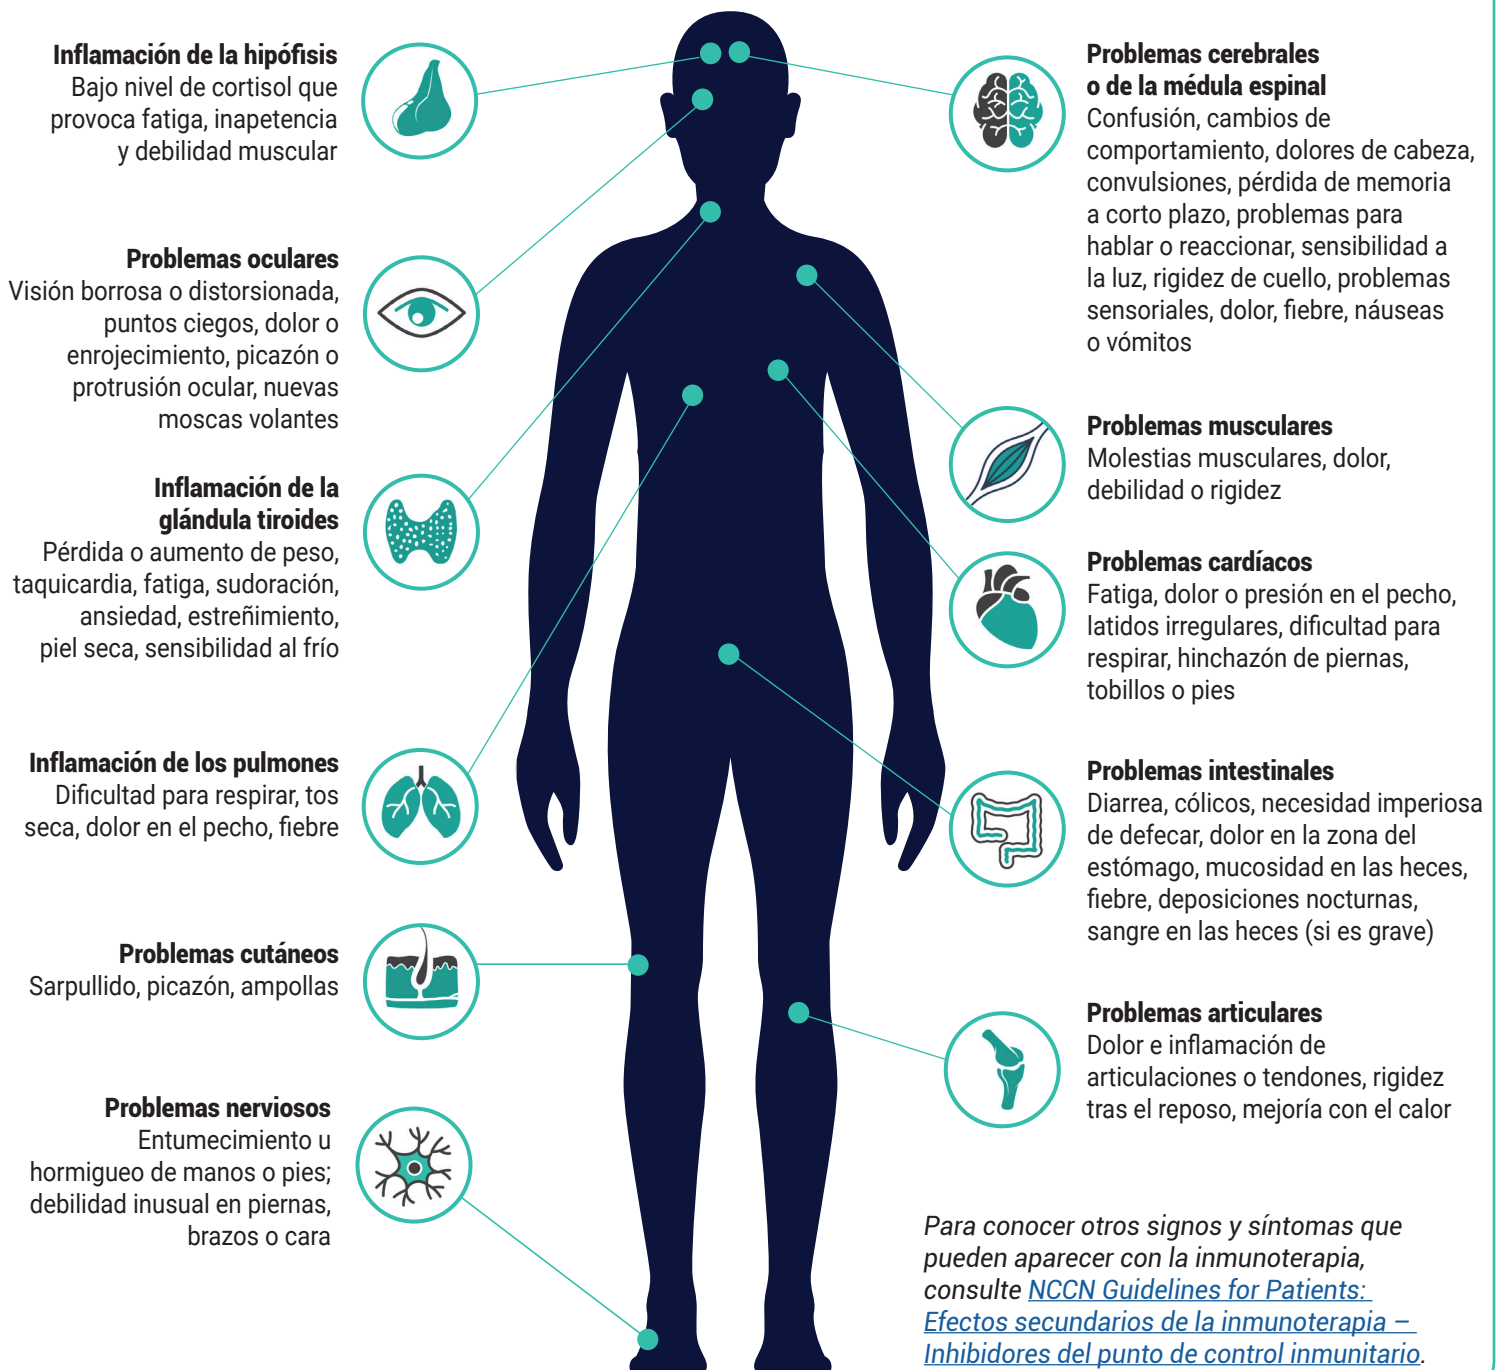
**Inflamación de la hipófisis**
Bajo nivel de cortisol que provoca fatiga, inapetencia y debilidad muscular

**Problemas oculares**
Visión borrosa o distorsionada, puntos ciegos, dolor o enrojecimiento, picazón o protrusión ocular, nuevas moscas volantes

**Inflamación de la glándula tiroides**
Pérdida o aumento de peso, taquicardia, fatiga, sudoración, ansiedad, estreñimiento, piel seca, sensibilidad al frío

**Inflamación de los pulmones**
Dificultad para respirar, tos seca, dolor en el pecho, fiebre

**Problemas cutáneos**
Sarpullido, picazón, ampollas

**Problemas nerviosos**
Entumecimiento u hormigueo de manos o pies; debilidad inusual en piernas, brazos o cara

**Problemas cerebrales o de la médula espinal**
Confusión, cambios de comportamiento, dolores de cabeza, convulsiones, pérdida de memoria a corto plazo, problemas para hablar o reaccionar, sensibilidad a la luz, rigidez de cuello, problemas sensoriales, dolor, fiebre, náuseas o vómitos

**Problemas musculares**
Molestias musculares, dolor, debilidad o rigidez

**Problemas cardíacos**
Fatiga, dolor o presión en el pecho, latidos irregulares, dificultad para respirar, hinchazón de piernas, tobillos o pies

**Problemas intestinales**
Diarrea, cólicos, necesidad imperiosa de defecar, dolor en la zona del estómago, mucosidad en las heces, fiebre, deposiciones nocturnas, sangre en las heces (si es grave)

**Problemas articulares**
Dolor e inflamación de articulaciones o tendones, rigidez tras el reposo, mejoría con el calor

*Para conocer otros signos y síntomas que pueden aparecer con la inmunoterapia, consulte NCCN Guidelines for Patients: Efectos secundarios de la inmunoterapia – Inhibidores del punto de control inmunitario.*